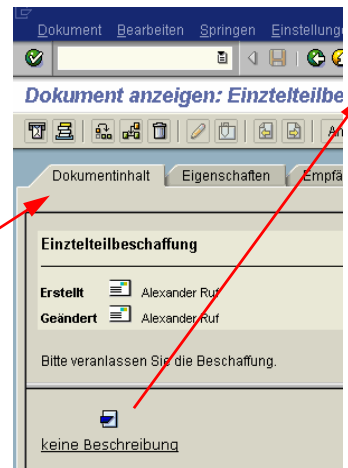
Dokument Bearbeiten Springen Einstellunge

Dokument anzeigen: Einzelteilbe

An

Dokumentinhalt | Eigenschaften | Empfä

Einzelteilbeschaffung

Erstellt Alexander Ruf
Geändert Alexander Ruf

Bitte veranlassen Sie die Beschaffung.

keine Beschreibung